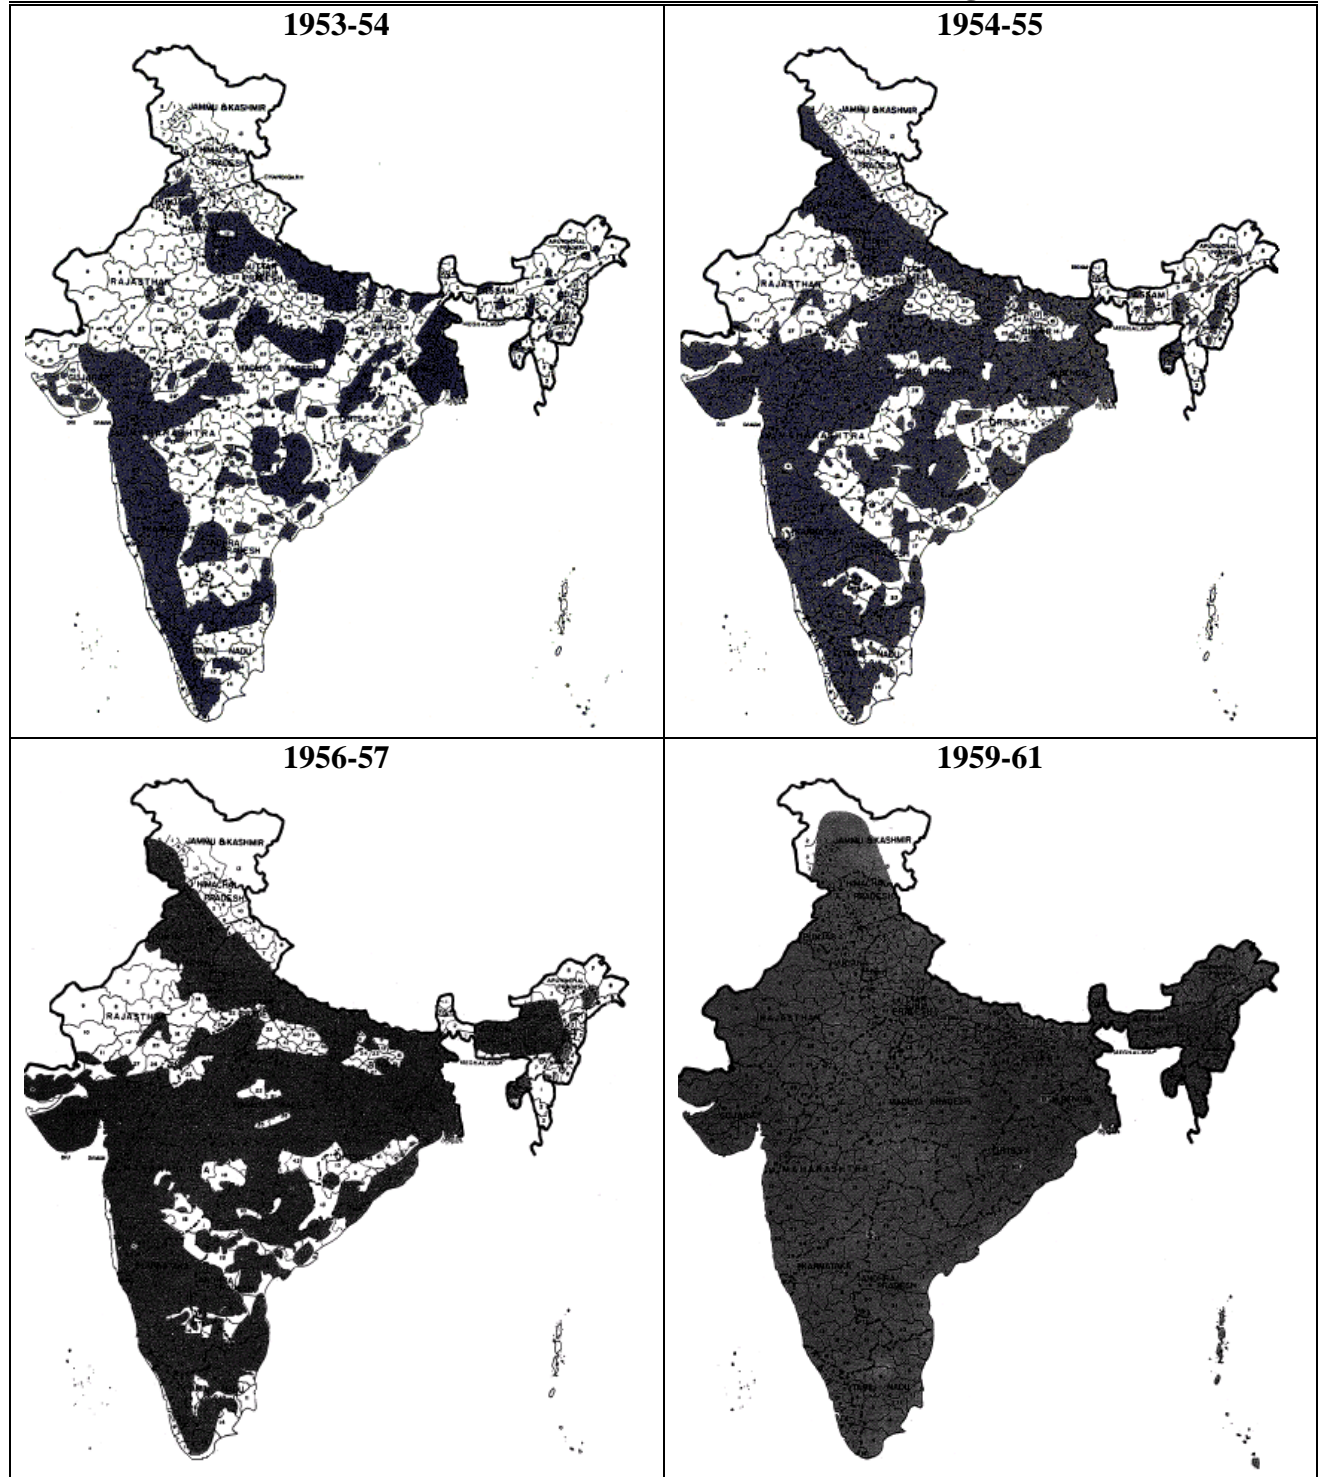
| 1953-54 | 1954-55 |
|---|---|
| JAMMU & KASHMIR<br>HIMACHAL PRADESH<br>CHANDIGARH<br>RAJASTHAN<br>ASSAM<br>MEGHALAYA<br>MADHYA PRADESH<br>ORISSA<br>ANDHRA PRADESH<br>TAMIL NADU | JAMMU & KASHMIR<br>HIMACHAL PRADESH<br>RAJASTHAN<br>ASSAM<br>MEGHALAYA<br>ORISSA |
| **1956-57** | **1959-61** |
| JAMMU & KASHMIR<br>HIMACHAL PRADESH<br>RAJASTHAN<br>MEGHALAYA | JAMMU & KASHMIR<br>HIMACHAL PRADESH<br>RAJASTHAN<br>MEGHALAYA<br>MADHYA PRADESH<br>ORISSA<br>MAHARASHTRA<br>KARNATAKA<br>ANDHRA PRADESH<br>TAMIL NADU |